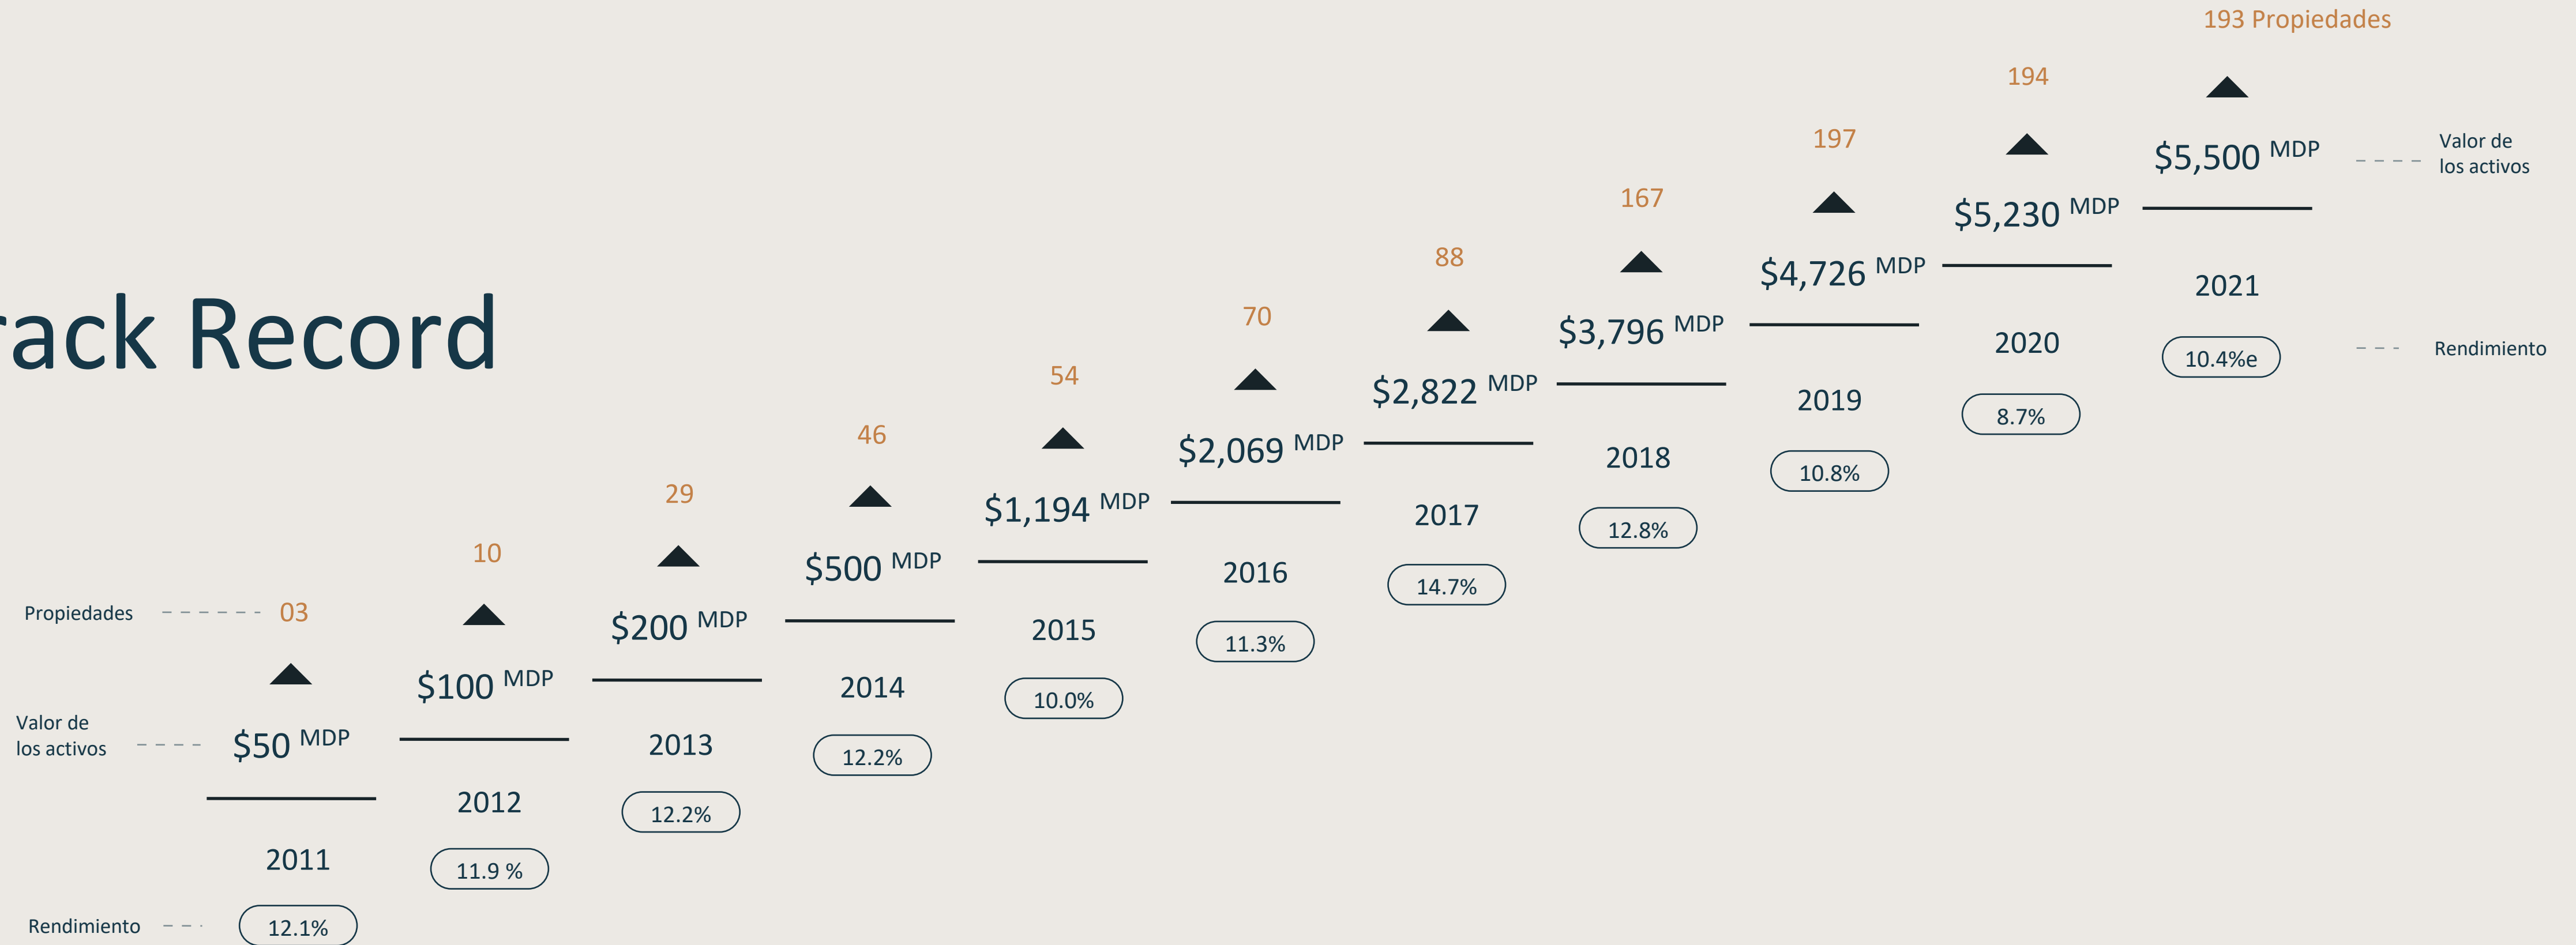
ack Record

Propiedades 03

Valor de los activos $50 MDP

2011

Rendimiento 12.1%

10

$100 MDP

2012

11.9 %

29

$200 MDP

2013

12.2%

46

$500 MDP

2014

12.2%

54

$1,194 MDP

2015

10.0%

70

$2,069 MDP

2016

11.3%

88

$2,822 MDP

2017

14.7%

167

$3,796 MDP

2018

12.8%

197

$4,726 MDP

2019

10.8%

194

$5,230 MDP

2020

8.7%

193 Propiedades

$5,500 MDP

Valor de los activos

2021

10.4%e

Rendimiento